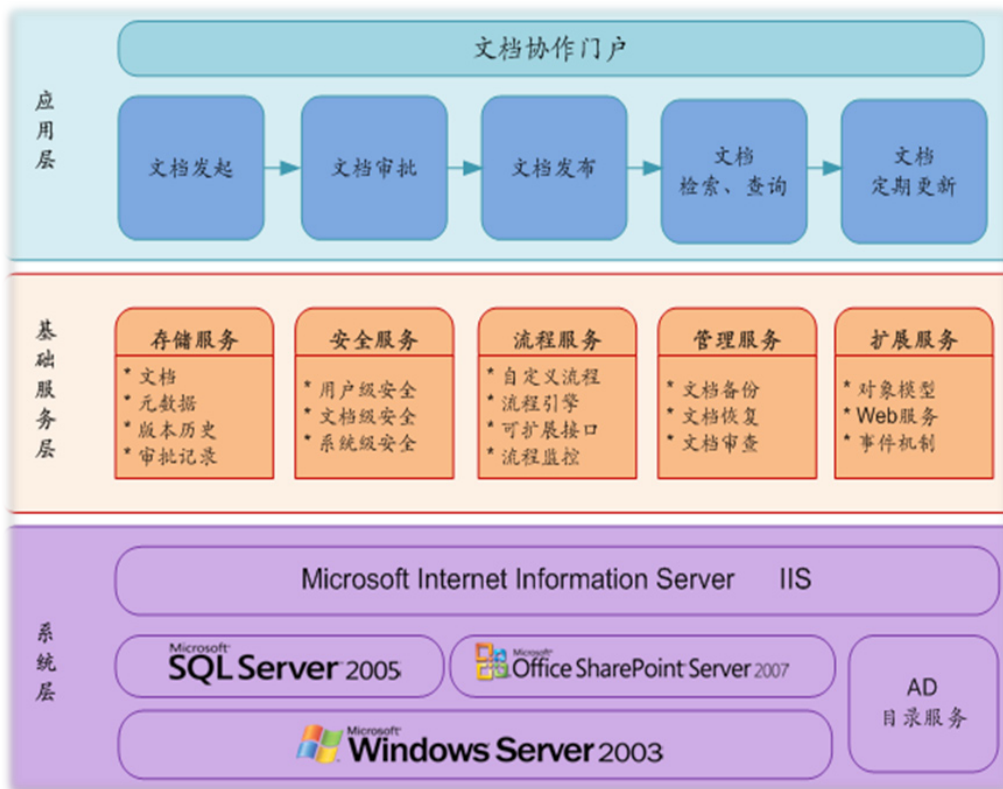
应用层

文档协作门户

文档发起

文档审批

文档发布

文档检索、查询

文档定期更新

基础服务层

存储服务
* 文档
* 元数据
* 版本历史
* 审批记录

安全服务
* 用户级安全
* 文档级安全
* 系统级安全

流程服务
* 自定义流程
* 流程引擎
* 可扩展接口
* 流程监控

管理服务
* 文档备份
* 文档恢复
* 文档审查

扩展服务
* 对象模型
* Web服务
* 事件机制

系统层

Microsoft Internet Information Server IIS

Microsoft SQL Server 2005

Microsoft Office SharePoint Server 2007

AD
目录服务

Microsoft Windows Server 2003